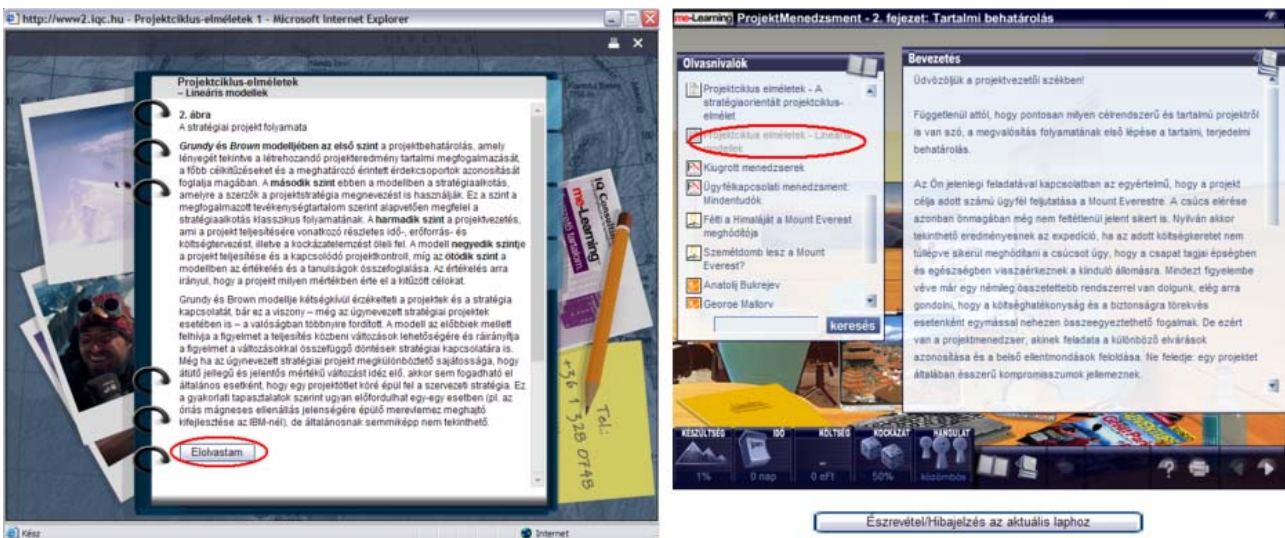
http://www2.iqc.hu - Projektciklus-elméletek 1 - Microsoft Internet Explorer

Projektciklus-elméletek
– Lineáris modellek

2. ábra
A stratégiai projekt folyamata

Grundy és Brown modelljében az első szint a projektbehatárolás, amely lényegét tekintve a létrehozandó projekteredmény tartalmi megfogalmazását, a főbb célkitűzéseket és a meghatározó érintett érdekcsoportok azonosítását foglalja magában. A második szint ebben a modellben a stratégiaalkotás, amelyre a szerzők a projektstratégia megnevezést is használják. Ez a szint a megfogalmazott tevékenységtartalom szerint alapvetően megfelel a stratégiaalkotás klasszikus folyamatának. A harmadik szint a projektvezetés, ami a projekt teljesítésére vonatkozó részletes idő-, erőforrás- és költségtervezést, illetve a kockázatelemzést öleli fel. A modell negyedik szintje a projekt teljesítése és a kapcsolódó projektkontroll, míg az ötödik szint a modellben az értékelés és a tanulságok összefoglalása. Az értékelés arra irányul, hogy a projekt milyen mértékben érte el a kitűzött célokat.

Grundy és Brown modellje kétségkívül érzékelteti a projektek és a stratégia kapcsolatát, bár ez a viszony – még az úgynevezett stratégiai projektek esetében is – a valóságban többnyire fordított. A modell az előbbiek mellett felhívja a figyelmet a teljesítés közbeni változások lehetőségére és ráirányítja a figyelmet a változásokkal összefüggő döntések stratégiai kapcsolatára is. Még ha az úgynevezett stratégiai projekt megkülönböztető sajátossága, hogy átütő jellegű és jelentős mértékű változást idéz elő, akkor sem fogadható el általános esetként, hogy egy projektötlet köré épül fel a szervezeti stratégia. Ez a gyakorlati tapasztalatok szerint ugyan előfordulhat egy-egy esetben (pl. az óriás mágneses ellenállás jelenségére épülő merevlemez meghajtó kifejlesztése az IBM-nél), de általánosnak semmiképp nem tekinthető.

Elolvastam

IQ Consulting
me-Learning

Tel.: +36 1 328 0748

Kész
Internet

me-Learning ProjektMenedzsment - 2. fejezet: Tartalmi behatárolás

Olvasnivalók
Projektciklus elméletek – A stratégiaorientált projektciklus-elmélet
Projektciklus elméletek – Lineáris modellek
Kiugrott menedzserek
Ügyfélkapcsolati menedzsment: Mindentudók
Félti a Himaláját a Mount Everest meghódítója
Szemétdomb lesz a Mount Everest?
Anatolij Bukrejev
George Mallory
keresés

Bevezetés
Üdvözöljük a projektvezetői székben!

Függetlenül attól, hogy pontosan milyen célrendszerű és tartalmú projektről is van szó, a megvalósítás folyamatának első lépése a tartalmi, terjedelmi behatárolás.

Az Ön jelenlegi feladatával kapcsolatban az egyértelmű, hogy a projekt célja adott számú ügyfél feljuttatása a Mount Everestre. A csúcs elérése azonban önmagában még nem feltétlenül jelent sikert is. Nyilván akkor tekinthető sikeresnek az expedíció, ha az adott költségkeretet nem túllépve sikerül meghódítani a csúcsot úgy, hogy a csapat tagjai épségben és egészségben visszaérkeznek a kiinduló állomásra. Mindezt figyelembe véve már egy némileg összetettebb rendszerrel van dolgunk, elég arra gondolni, hogy a költséghatékonyság és a biztonságra törekvés esetenként egymással nehezen összeegyeztethető fogalmak. De ezért van a projektmenedzser, akinek feladata a különböző elvárások azonosítása és a belső ellentmondások feloldása. Ne feledje: egy projektet általában ésszerű kompromisszumok jellemeznek.

KÉSZÜLTSÉG 1%
IDŐ 0 nap
KÖLTSÉG 0 eFt
KOCKÁZAT 50%
HANGULAT közömbös

Észrevétel/Hibajelzés az aktuális laphoz